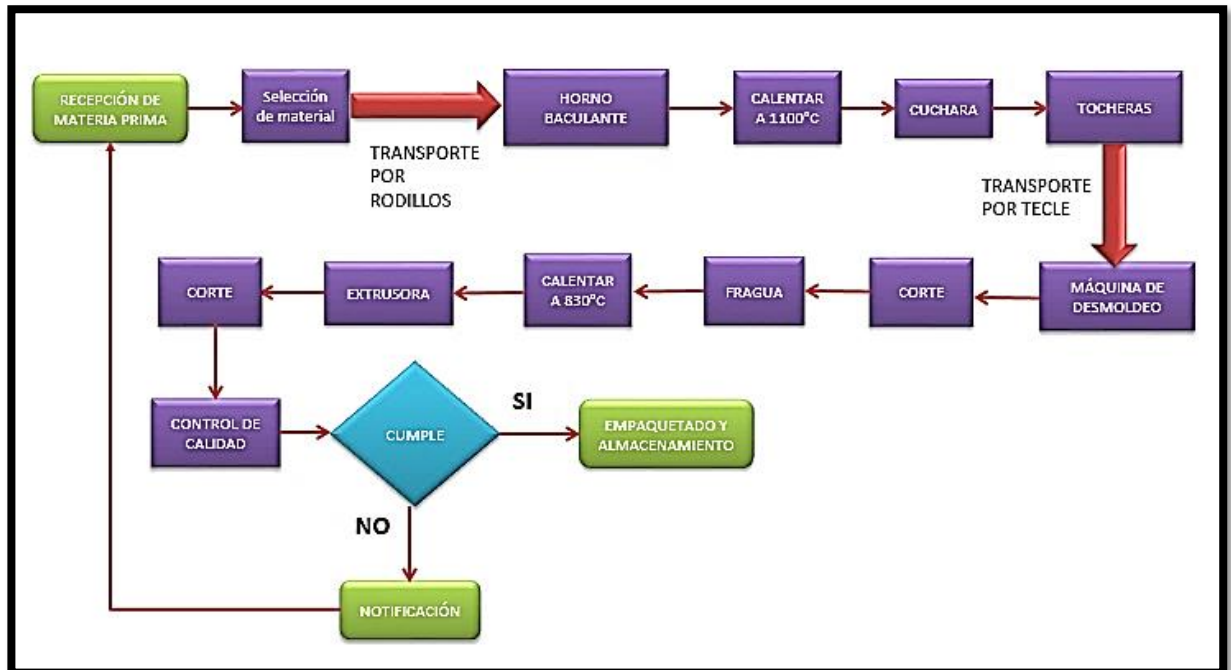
RECEPCIÓN DE MATERIA PRIMA

Selección de material

TRANSPORTE POR RODILLOS

HORNO BACULANTE

CALENTAR A 1100°C

CUCHARA

TOCHERAS

TRANSPORTE POR TECLE

MÁQUINA DE DESMOLDEO

CORTE

FRAGUA

CALENTAR A 830°C

EXTRUSORA

CORTE

CONTROL DE CALIDAD

CUMPLE

SI

EMPAQUETADO Y ALMACENAMIENTO

NO

NOTIFICACIÓN